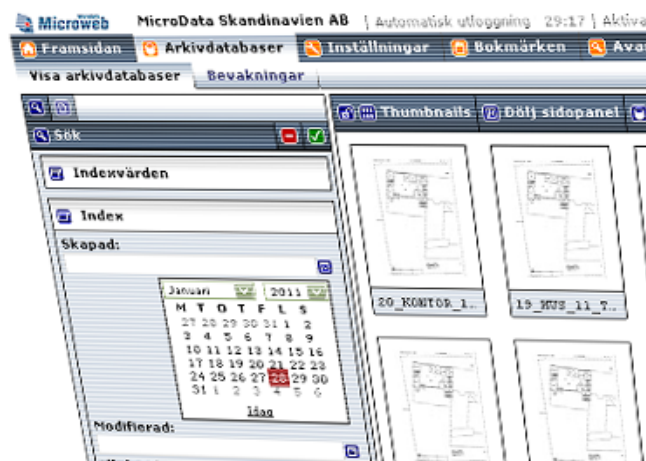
Microweb MicroData Skandinavien AB | Automatisk utloggning 29:17 | Aktiva

Framsidan Arkivdatabaser Inställningar Bokmärken Ava

Visa arkivdatabaser Bevakningar

Sök

Thumbnails Dölj sidopanel

Indexvärden

Index

Skapad:

Januari 2011

| M | T | O | T | F | L | S |
|---|---|---|---|---|---|---|
| 27 | 28 | 29 | 30 | 31 | 1 | 2 |
| 3 | 4 | 5 | 6 | 7 | 8 | 9 |
| 10 | 11 | 12 | 13 | 14 | 15 | 16 |
| 17 | 18 | 19 | 20 | 21 | 22 | 23 |
| 24 | 25 | 26 | 27 | 28 | 29 | 30 |
| 31 | 1 | 2 | 3 | 4 | 5 | 6 |

Idag

Modifierad:

20_KONTOR_1..

19_HUS_11_T..